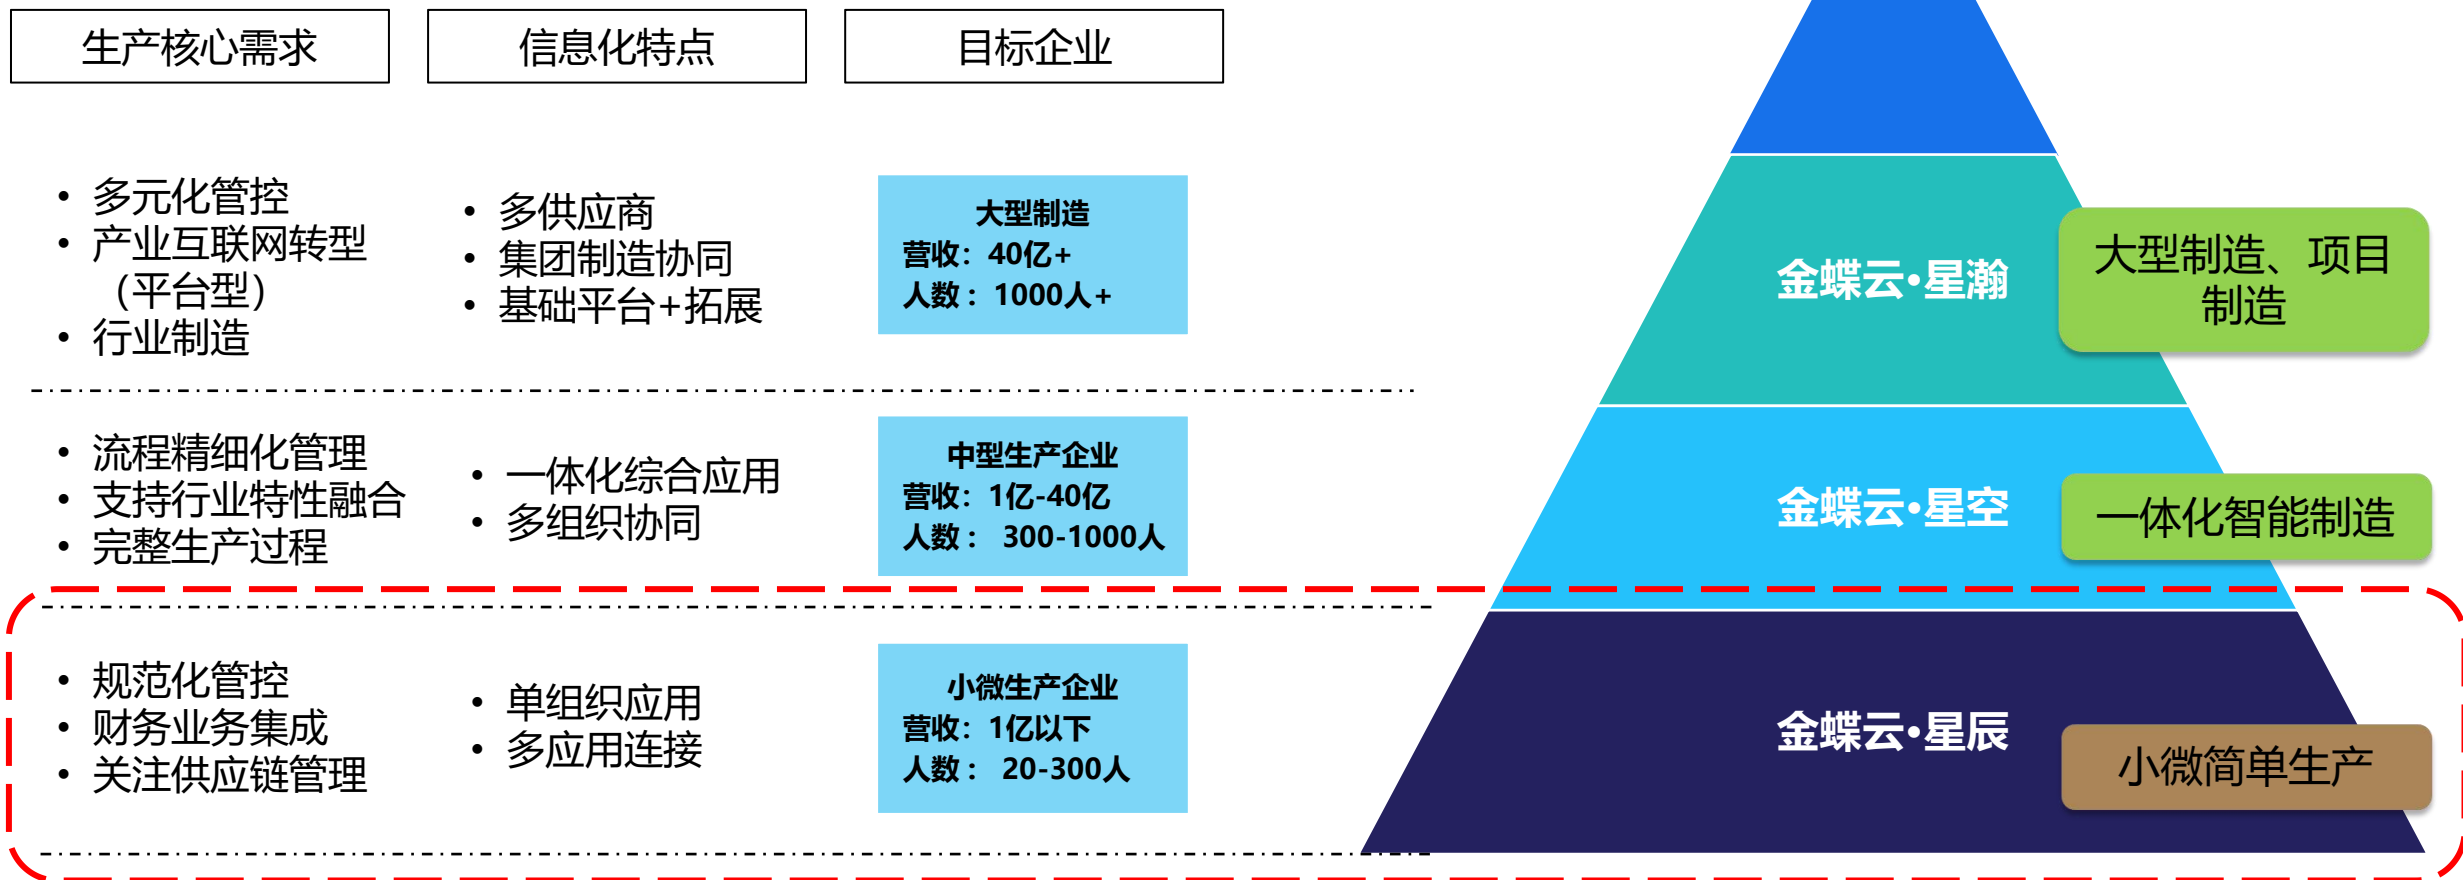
| 生产核心需求 | 信息化特点 | 目标企业 |
|---|---|---|
| • 多元化管控<br>• 产业互联网转型（平台型）<br>• 行业制造 | • 多供应商<br>• 集团制造协同<br>• 基础平台+拓展 | 大型制造<br>营收：40亿+<br>人数：1000人+ |
| • 流程精细化管理<br>• 支持行业特性融合<br>• 完整生产过程 | • 一体化综合应用<br>• 多组织协同 | 中型生产企业<br>营收：1亿-40亿<br>人数：300-1000人 |
| • 规范化管控<br>• 财务业务集成<br>• 关注供应链管理 | • 单组织应用<br>• 多应用连接 | 小微生产企业<br>营收：1亿以下<br>人数：20-300人 |

金蝶云·星瀚
大型制造、项目制造

金蝶云·星空
一体化智能制造

金蝶云·星辰
小微简单生产